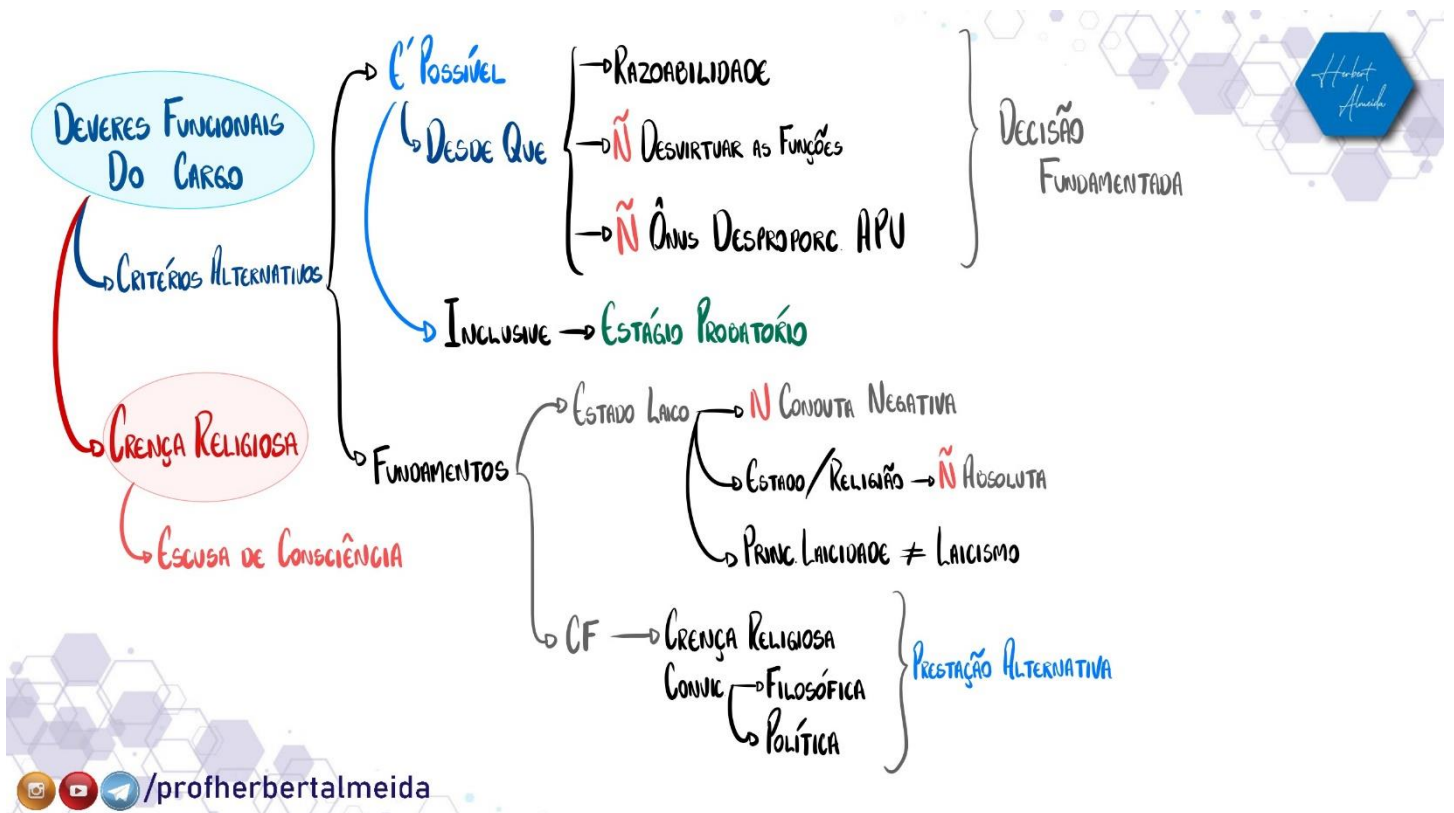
Deveres Funcionais Do Cargo

Critérios Alternativos

É Possível

Desde Que

Razoabilidade

Ñ Desvirtuar as Funções

Ñ Ônus Desproporc. APU

Decisão Fundamentada

Inclusive → Estágio Probatório

Fundamentos

Estado Laico

N Conduta Negativa

Estado/Religião → Ñ Absoluta

Princ. Laicidade $\neq$ Laicismo

CF → Crença Religiosa

Convic. → Filosófica

Política

Prestação Alternativa

Crença Religiosa

Escusa de Consciência

Herbert Almeida

/profherbertalmeida